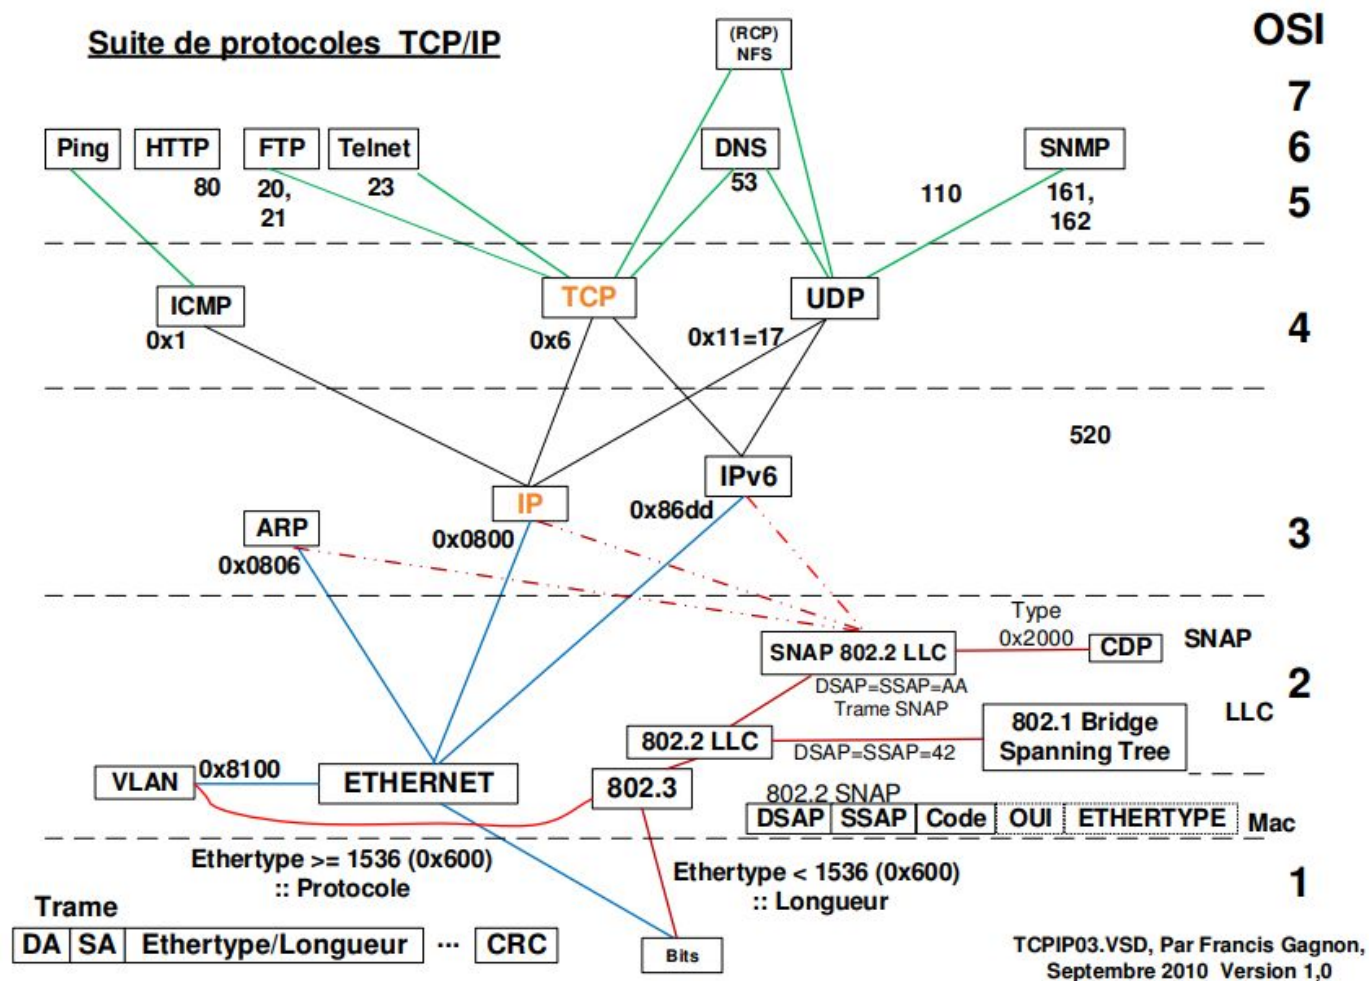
Suite de protocoles TCP/IP

(RCP)
NFS

OSI

7

Ping

HTTP

FTP

Telnet

DNS

SNMP

6

80

20,
21

23

53

110

161,
162

5

ICMP

0x1

TCP

0x6

UDP

0x11=17

4

520

IPv6

IP

0x86dd

ARP

0x0806

0x0800

3

Type
0x2000

SNAP 802.2 LLC

CDP

SNAP

DSAP=SSAP=AA
Trame SNAP

2

802.2 LLC

DSAP=SSAP=42

802.1 Bridge
Spanning Tree

LLC

VLAN

0x8100

ETHERNET

802.3

802.2 SNAP

| DSAP | SSAP | Code | OUI | ETHERTYPE |
|---|---|---|---|---|

Mac

Ethertype >= 1536 (0x600)
:: Protocole

Ethertype < 1536 (0x600)
:: Longueur

1

Trame

| DA | SA | Ethertype/Longueur | ... | CRC |
|---|---|---|---|---|

Bits

TCPIP03.VSD, Par Francis Gagnon,
Septembre 2010 Version 1,0